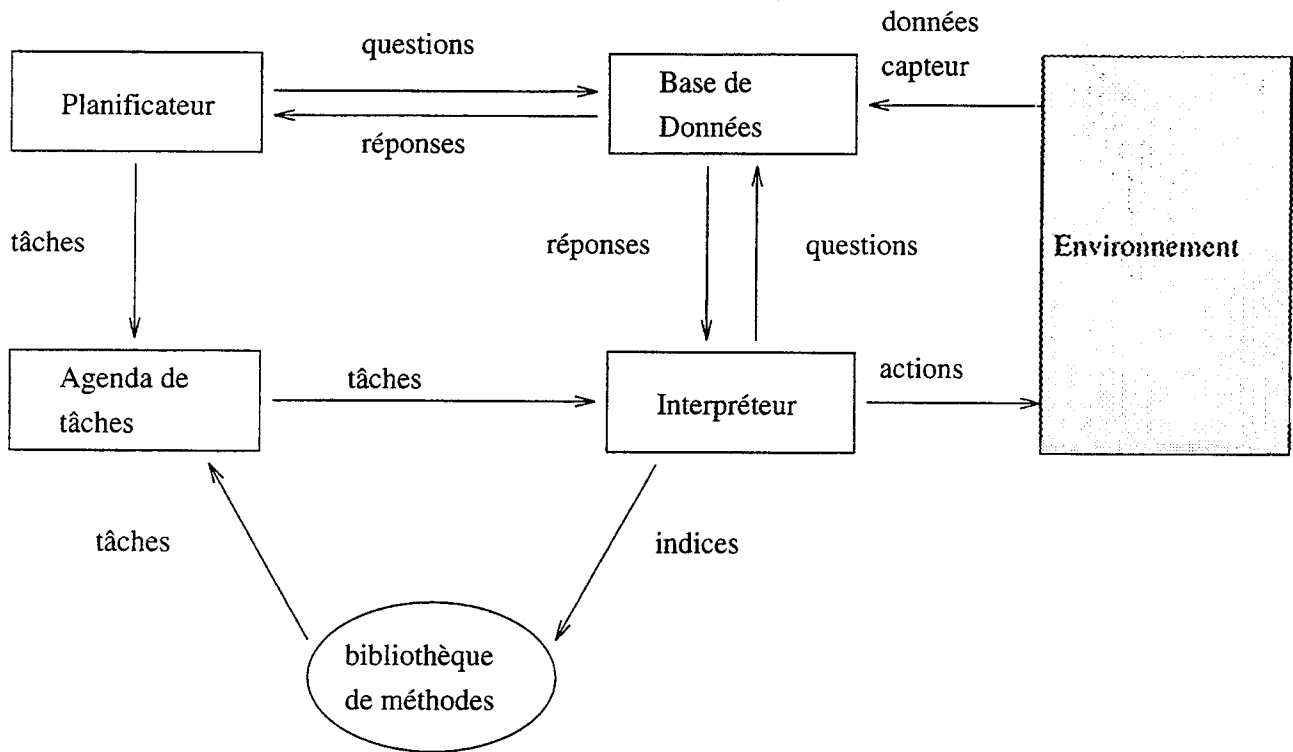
questions

Planificateur

réponses

Base de Données

données capteur

Environnement

tâches

réponses

questions

Agenda de tâches

tâches

Interpréteur

actions

tâches

indices

bibliothèque de méthodes